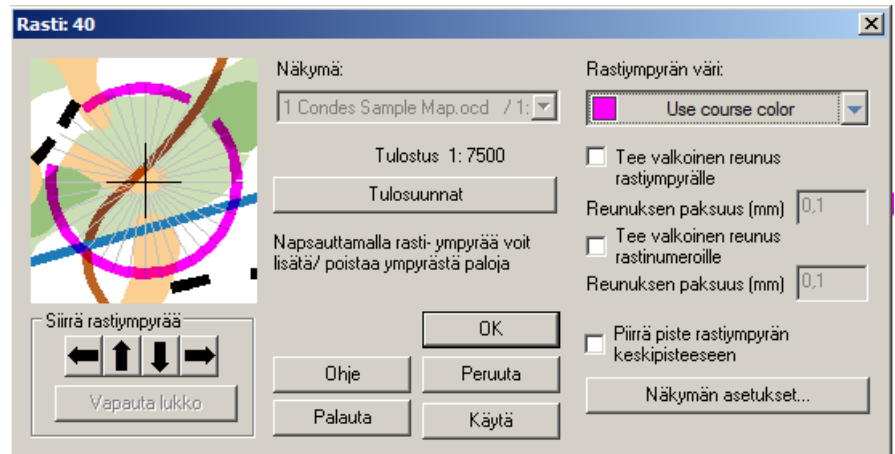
Rasti: 40

Näkymä:
1 Condes Sample Map.ocd / 1:

Tulostus 1: 7500

Tulosuunnat

Napsauttamalla rasti- ympyrää voit lisätä/ poistaa ympyrästä paloja

Siirrä rastiympyrää

Vapauta lukko

OK

Ohje

Peruuta

Palauta

Käytä

Rastiympyrän väri:

Use course color

Tee valkoinen reunus rastiympyrälle

Reunuksen paksuus (mm) 0,1

Tee valkoinen reunus rastinumeroille

Reunuksen paksuus (mm) 0,1

Piirrä piste rastiympyrän keskipisteeseen

Näkymän asetukset...